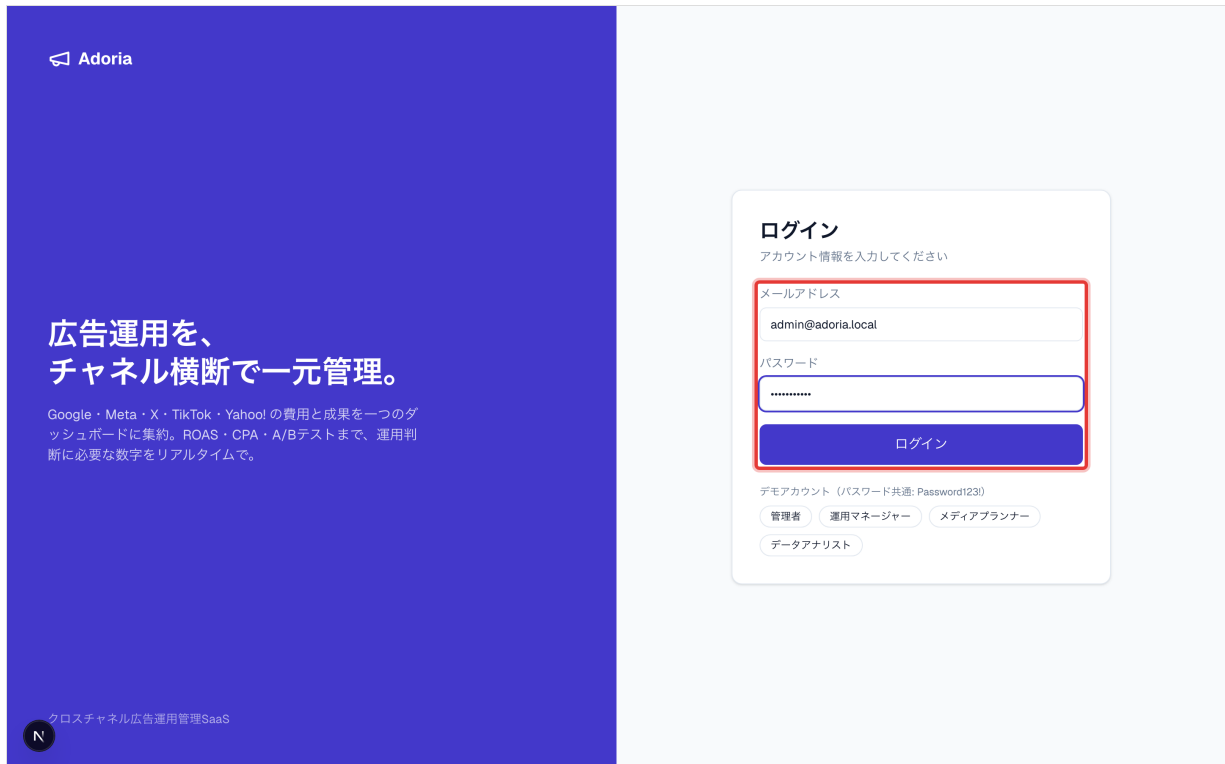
Adoria

広告運用を、
チャネル横断で一元管理。

Google・Meta・X・TikTok・Yahoo! の費用と成果を一つのダッシュボードに集約。ROAS・CPA・A/Bテストまで、運用判断に必要な数字をリアルタイムで。

クロスチャネル広告運用管理SaaS

N

ログイン

アカウント情報を入力してください

メールアドレス

admin@adoria.local

パスワード

•••••••••••

ログイン

デモアカウント（パスワード共通: Password123!）

管理者

運用マネージャー

メディアプランナー

データアナリスト